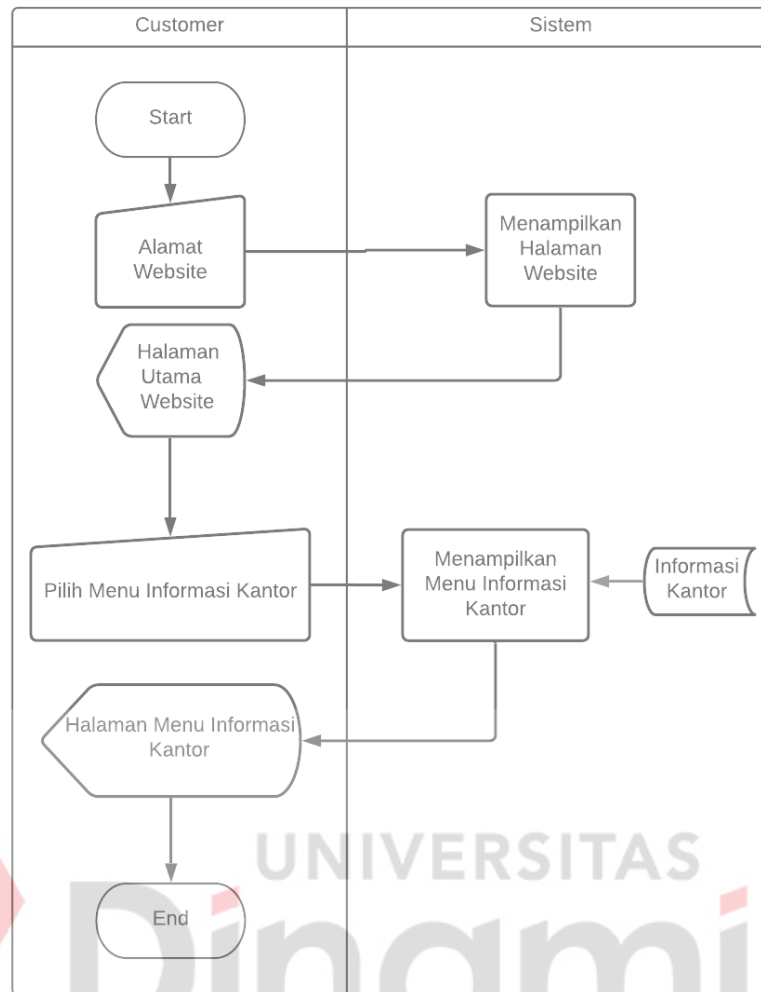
| Customer | Sistem |
|---|---|

Start

Alamat Website

Menampilkan Halaman Website

Halaman Utama Website

Pilih Menu Informasi Kantor

Menampilkan Menu Informasi Kantor

Informasi Kantor

Halaman Menu Informasi Kantor

End

UNIVERSITAS
Dinami